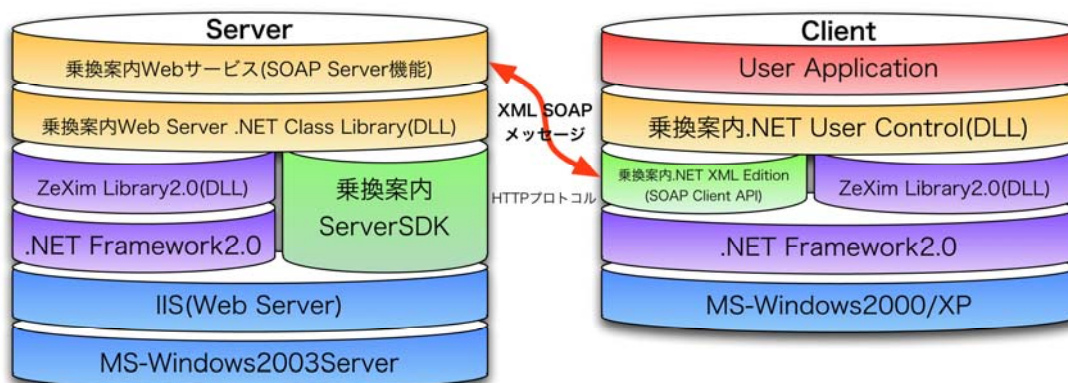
Server

乗換案内Webサービス(SOAP Server機能)

乗換案内Web Server .NET Class Library(DLL)

ZeXim Library2.0(DLL)

.NET Framework2.0

乗換案内 ServerSDK

IIS(Web Server)

MS-Windows2003Server

XML SOAP メッセージ

HTTPプロトコル

Client

User Application

乗換案内.NET User Control(DLL)

乗換案内.NET XML Edition (SOAP Client API)

ZeXim Library2.0(DLL)

.NET Framework2.0

MS-Windows2000/XP